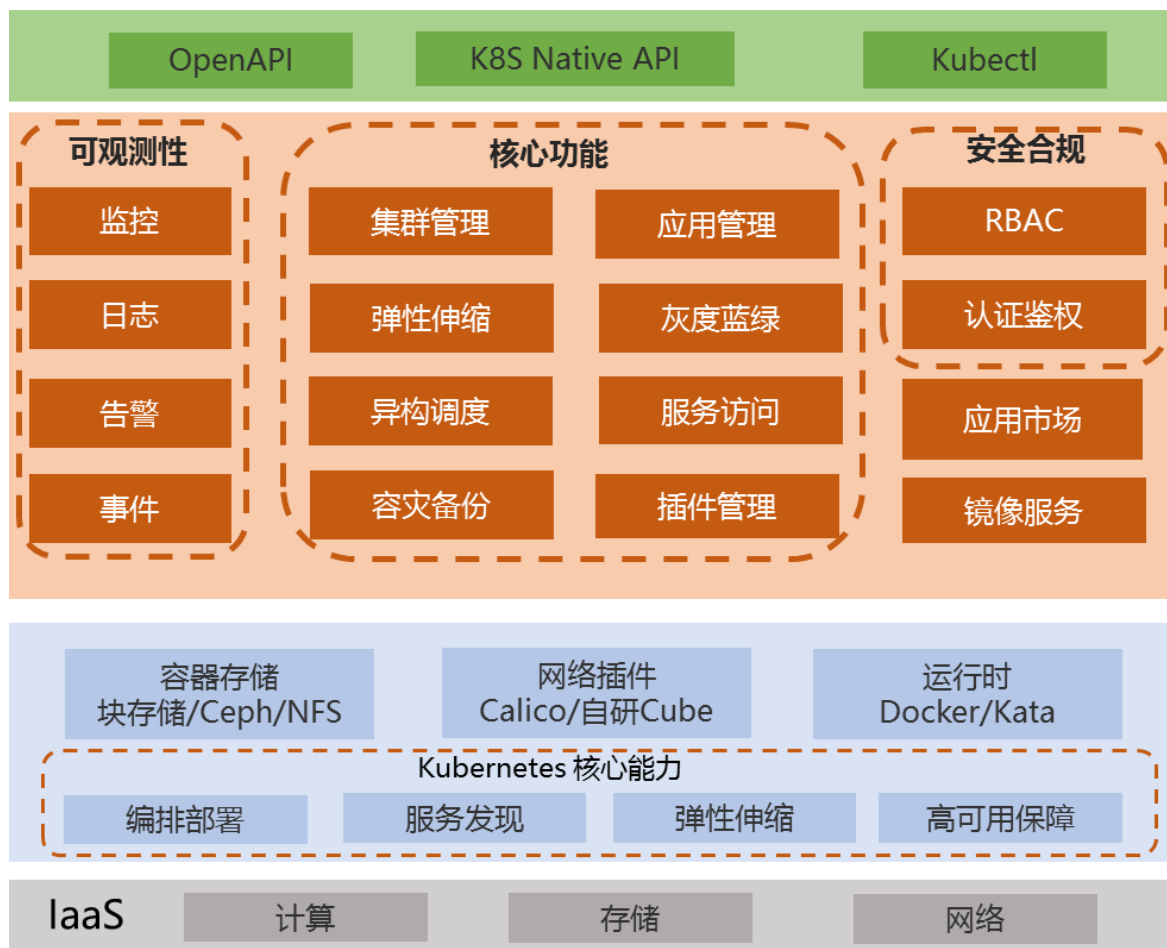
OpenAPI
K8S Native API
Kubectl

可观测性
监控
日志
告警
事件

核心功能
集群管理
应用管理
弹性伸缩
灰度蓝绿
异构调度
服务访问
容灾备份
插件管理

安全合规
RBAC
认证鉴权
应用市场
镜像服务

容器存储
块存储/Ceph/NFS
网络插件
Calico/自研Cube
运行时
Docker/Kata

Kubernetes 核心能力
编排部署
服务发现
弹性伸缩
高可用保障

IaaS
计算
存储
网络